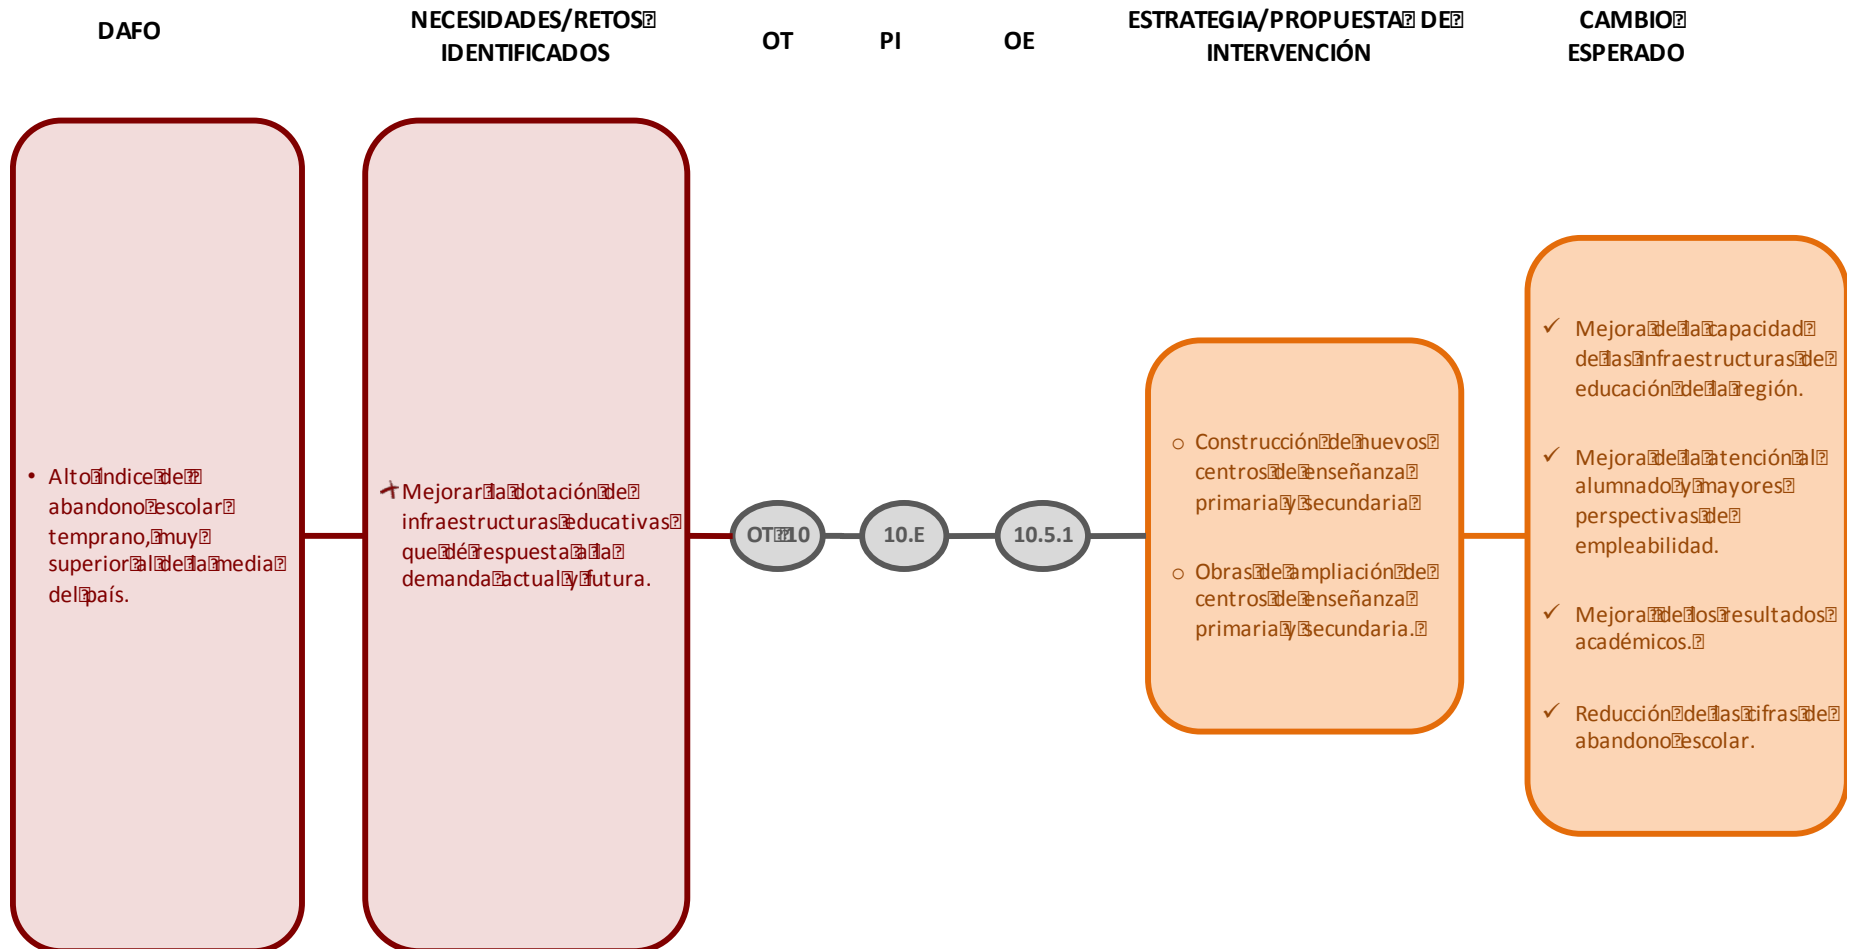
DAFO

NECESIDADES/RETOS IDENTIFICADOS

OT

PI

OE

ESTRATEGIA/PROPUESTA DE INTERVENCIÓN

CAMBIO ESPERADO

• Alto índice de abandono escolar temprano, muy superior al de la media del país.

Mejorar la dotación de infraestructuras educativas que dé respuesta a la demanda actual y futura.

OT 10

10.E

10.5.1

○ Construcción de nuevos centros de enseñanza primaria y secundaria

○ Obras de ampliación de centros de enseñanza primaria y secundaria.

✓ Mejora de la capacidad de las infraestructuras de educación de la región.

✓ Mejora de la atención al alumnado y mayores perspectivas de empleabilidad.

✓ Mejora de los resultados académicos.

✓ Reducción de las cifras de abandono escolar.